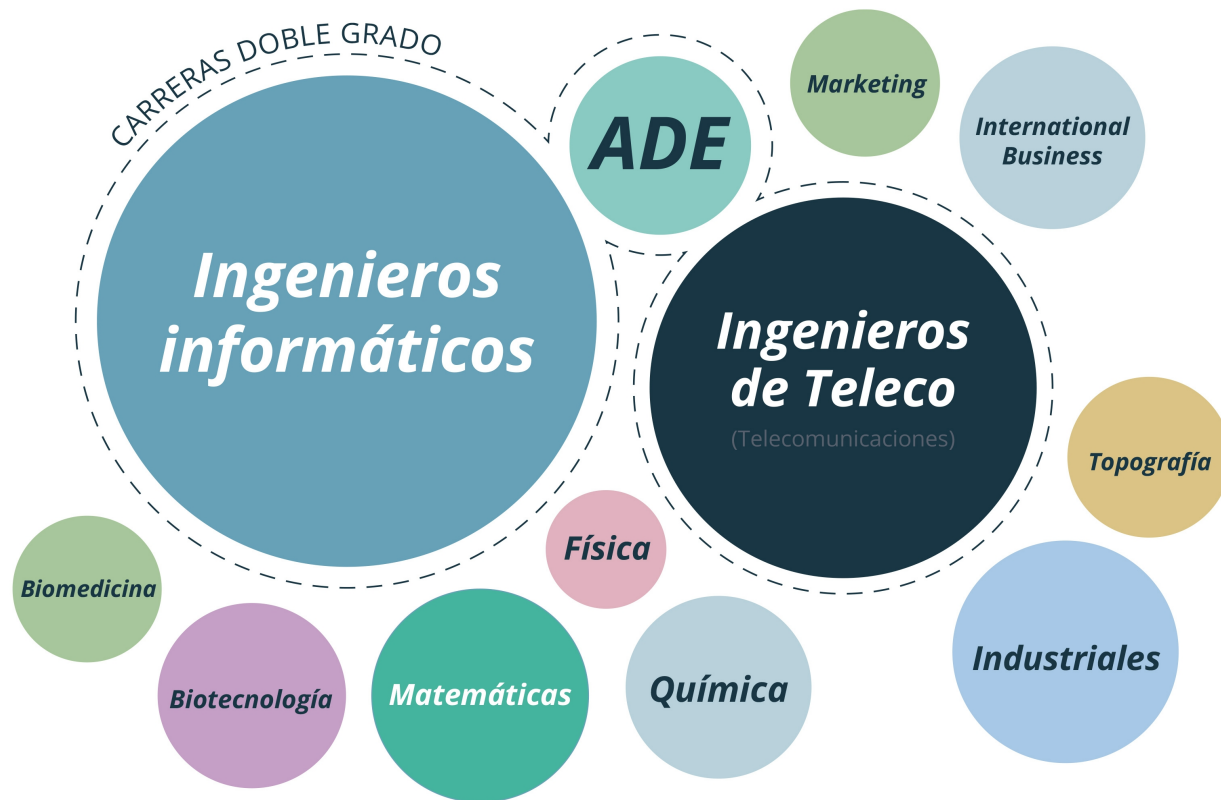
CARRERAS DOBLE GRADO

ADE

Marketing

International Business

Ingenieros informáticos

Ingenieros de Teleco
(Telecomunicaciones)

Topografía

Física

Biomedicina

Biotecnología

Matemáticas

Química

Industriales